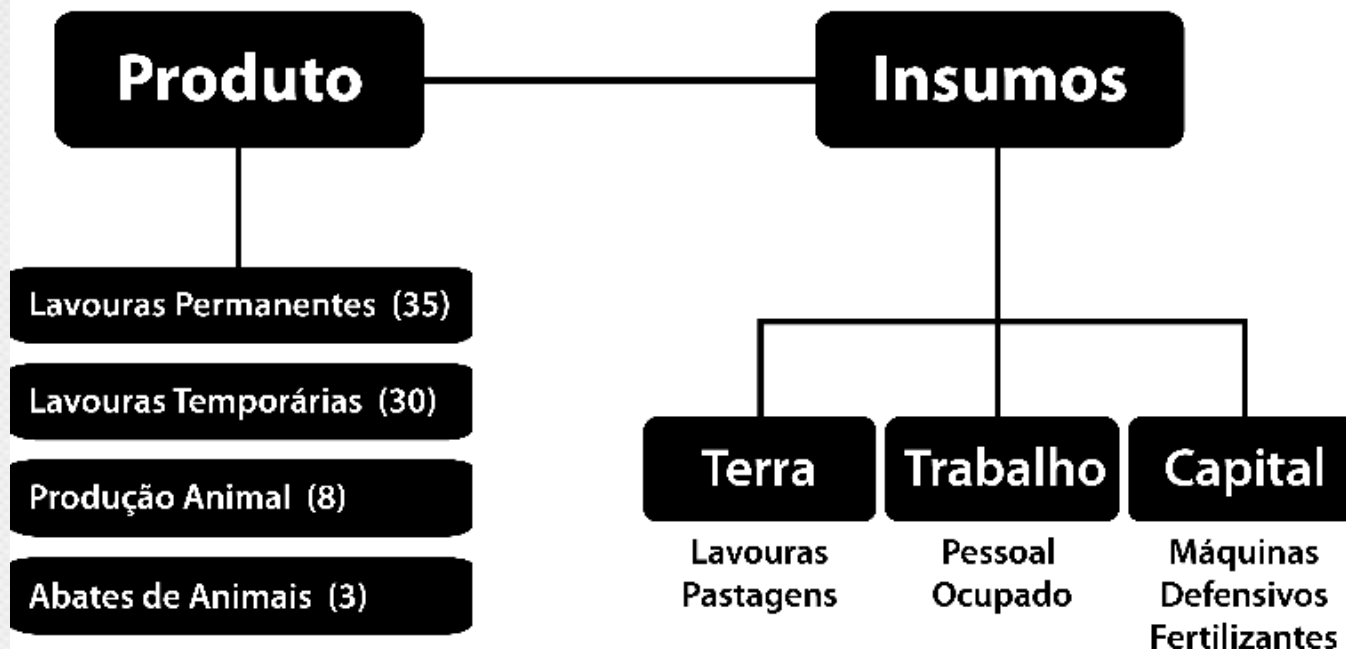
Produto

Insumos

Lavouras Permanentes (35)

Lavouras Temporárias (30)

Produção Animal (8)

Abates de Animais (3)

Terra
Lavouras
Pastagens

Trabalho
Pessoal
Ocupado

Capital
Máquinas
Defensivos
Fertilizantes